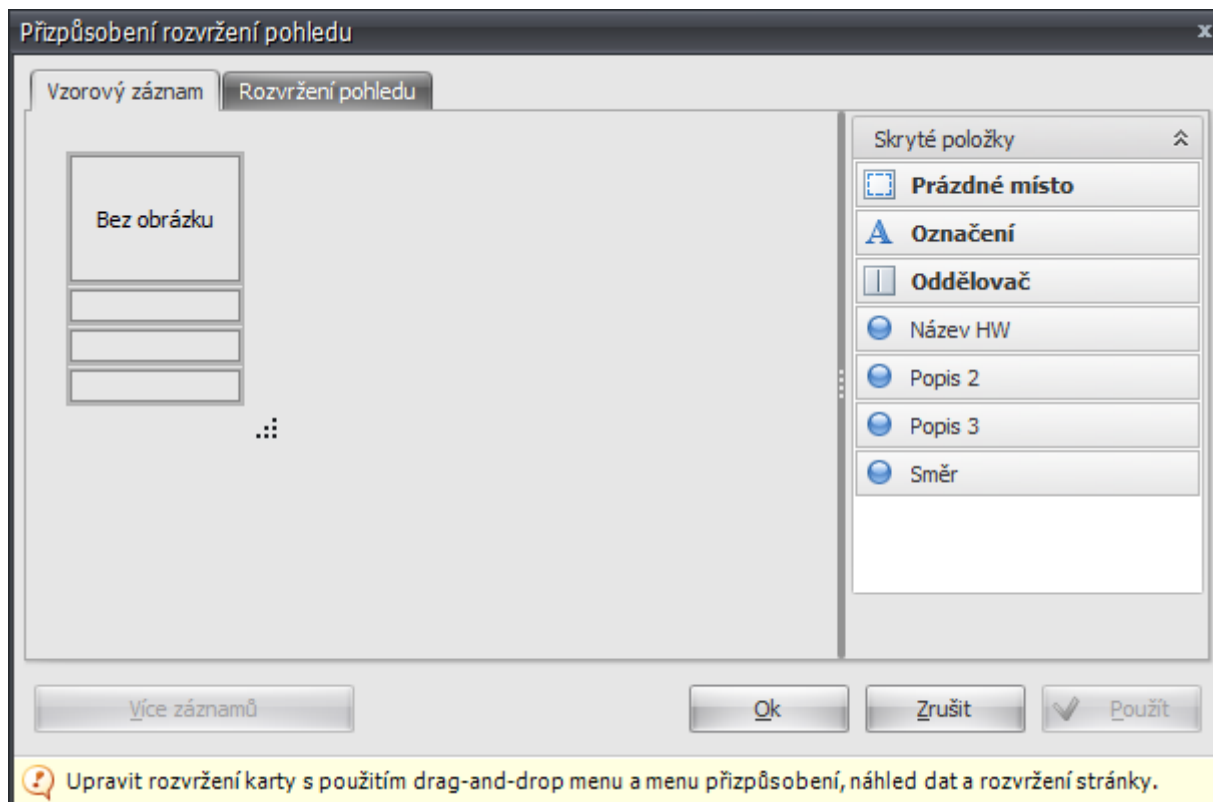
Přizpůsobení rozvržení pohledu

Vzorový záznam | Rozvržení pohledu

Bez obrázku

Skryté položky

Prázdné místo

Označení

Oddělovač

Název HW

Popis 2

Popis 3

Směr

Více záznamů

Ok

Zrušit

Použít

Upravit rozvržení karty s použitím drag-and-drop menu a menu přizpůsobení, náhled dat a rozvržení stránky.